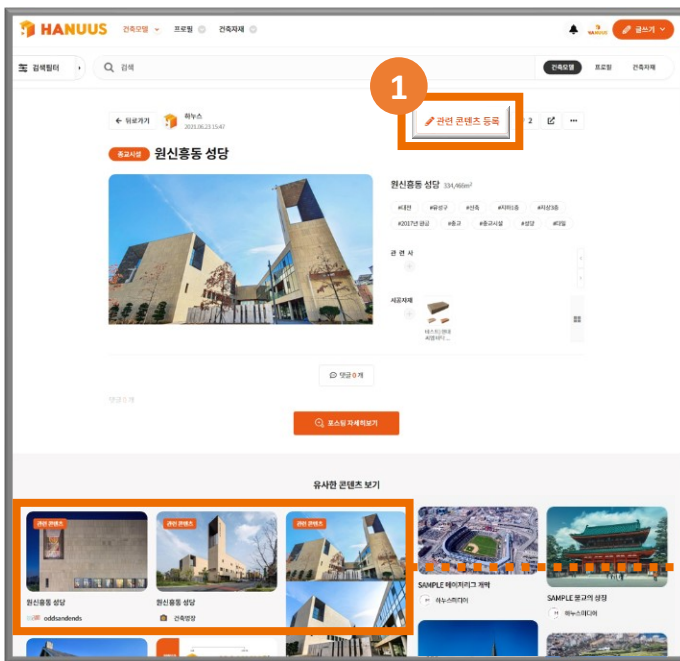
HANUUS 건축모델 프로젝 건축자재

글쓰기

검색필터 검색

건축모델 프로젝 건축자재

1

← 뒤로가기 하누스 2021.06.23 15:47

관련 콘텐츠 등록 2

종교시설 원신흥동 성당

원신흥동 성당 334,466m²

#대전 #유성구 #신축 #지하1층 #지상3층 #2017년 완공 #종교 #종교시설 #성당 #타일

관 련 사

시공자재

테스트(벽돌 시공사...

댓글 0 개

댓글 0개

포스팅 자세히보기

유사한 콘텐츠 보기

관련 콘텐츠 관련 콘텐츠 관련 콘텐츠

원신흥동 성당 oddsandends

원신흥동 성당 건축명장

SAMPLE 메이저리그 계약 하누스미디어

SAMPLE 왕교의 성당 하누스미디어